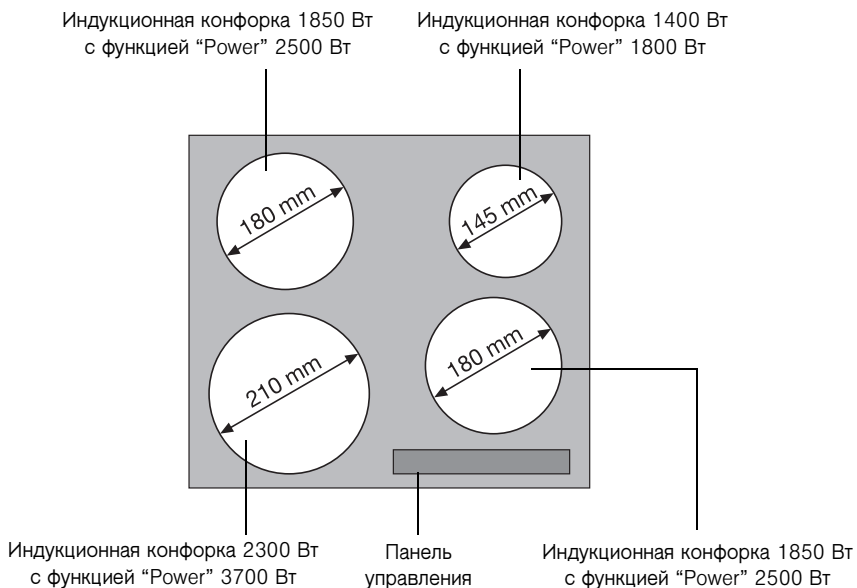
Индукционная конфорка 1850 Вт
с функцией “Power” 2500 Вт

Индукционная конфорка 1400 Вт
с функцией “Power” 1800 Вт

180 mm

145 mm

210 mm

180 mm

Индукционная конфорка 2300 Вт
с функцией “Power” 3700 Вт

Панель
управления

Индукционная конфорка 1850 Вт
с функцией “Power” 2500 Вт